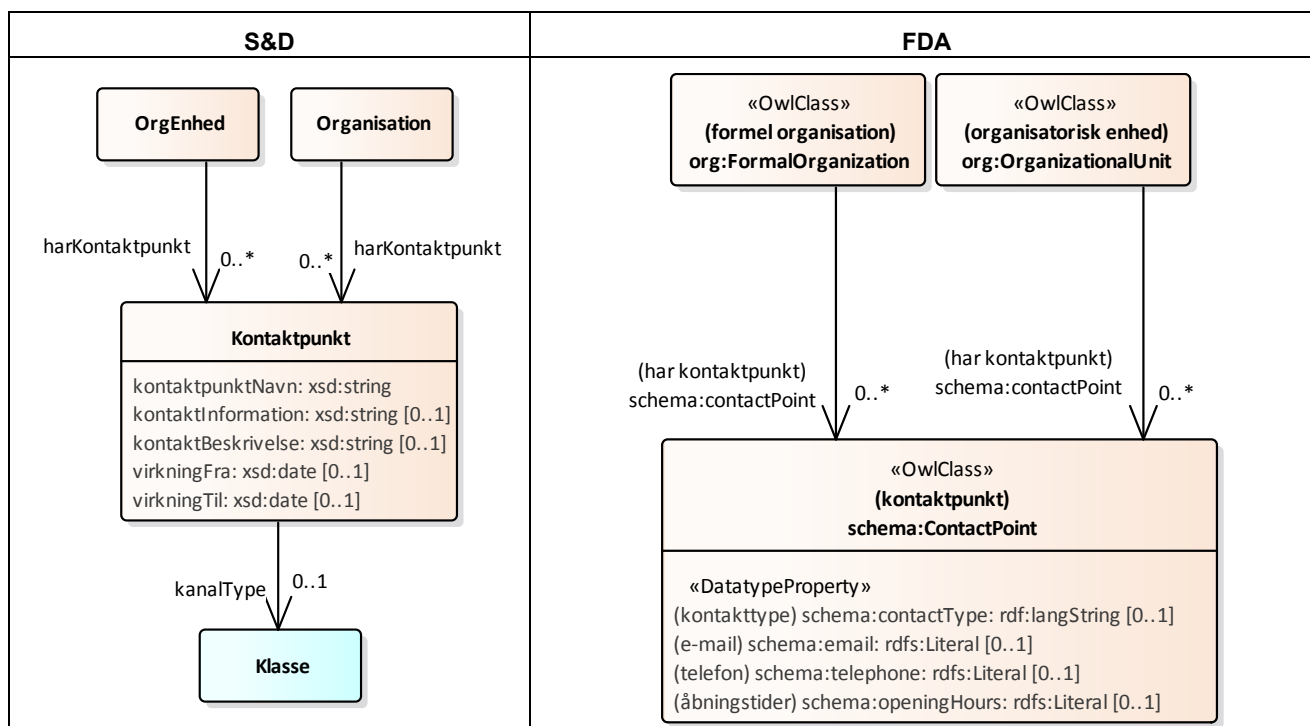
| S&D | FDA |
|---|---|

OrgEnhed

Organisation

harKontaktpunkt 0..*

0..* harKontaktpunkt

Kontaktpunkt

kontaktpunktNavn: xsd:string
kontaktInformation: xsd:string [0..1]
kontaktBeskrivelse: xsd:string [0..1]
virkningFra: xsd:date [0..1]
virkningTil: xsd:date [0..1]

kanalType 0..1

Klasse

«OwlClass»
(formel organisation)
org:FormalOrganization

«OwlClass»
(organisatorisk enhed)
org:OrganizationalUnit

(har kontaktpunkt)
schema:contactPoint 0..*

(har kontaktpunkt)
schema:contactPoint 0..*

«OwlClass»
(kontaktpunkt)
schema:ContactPoint

«DatatypeProperty»
(kontakttype) schema:contactType: rdf:langString [0..1]
(e-mail) schema:email: rdfs:Literal [0..1]
(telefon) schema:telephone: rdfs:Literal [0..1]
(åbningstider) schema:openingHours: rdfs:Literal [0..1]